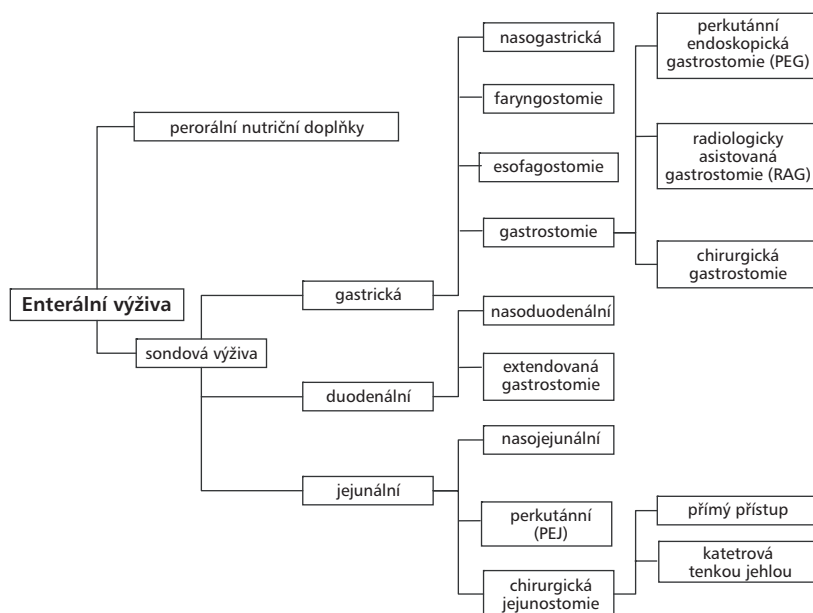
Enterální výživa

perorální nutriční doplňky

sondová výživa

gastrická

nasogastrická

faryngostomie

esofagostomie

gastrostomie

perkutánní endoskopická gastrostomie (PEG)

radiologicky asistovaná gastrostomie (RAG)

chirurgická gastrostomie

duodenální

nasoduodenální

extendovaná gastrostomie

jejunální

nasojejunální

perkutánní (PEJ)

chirurgická jejunostomie

přímý přístup

katetrová tenkou jehlou